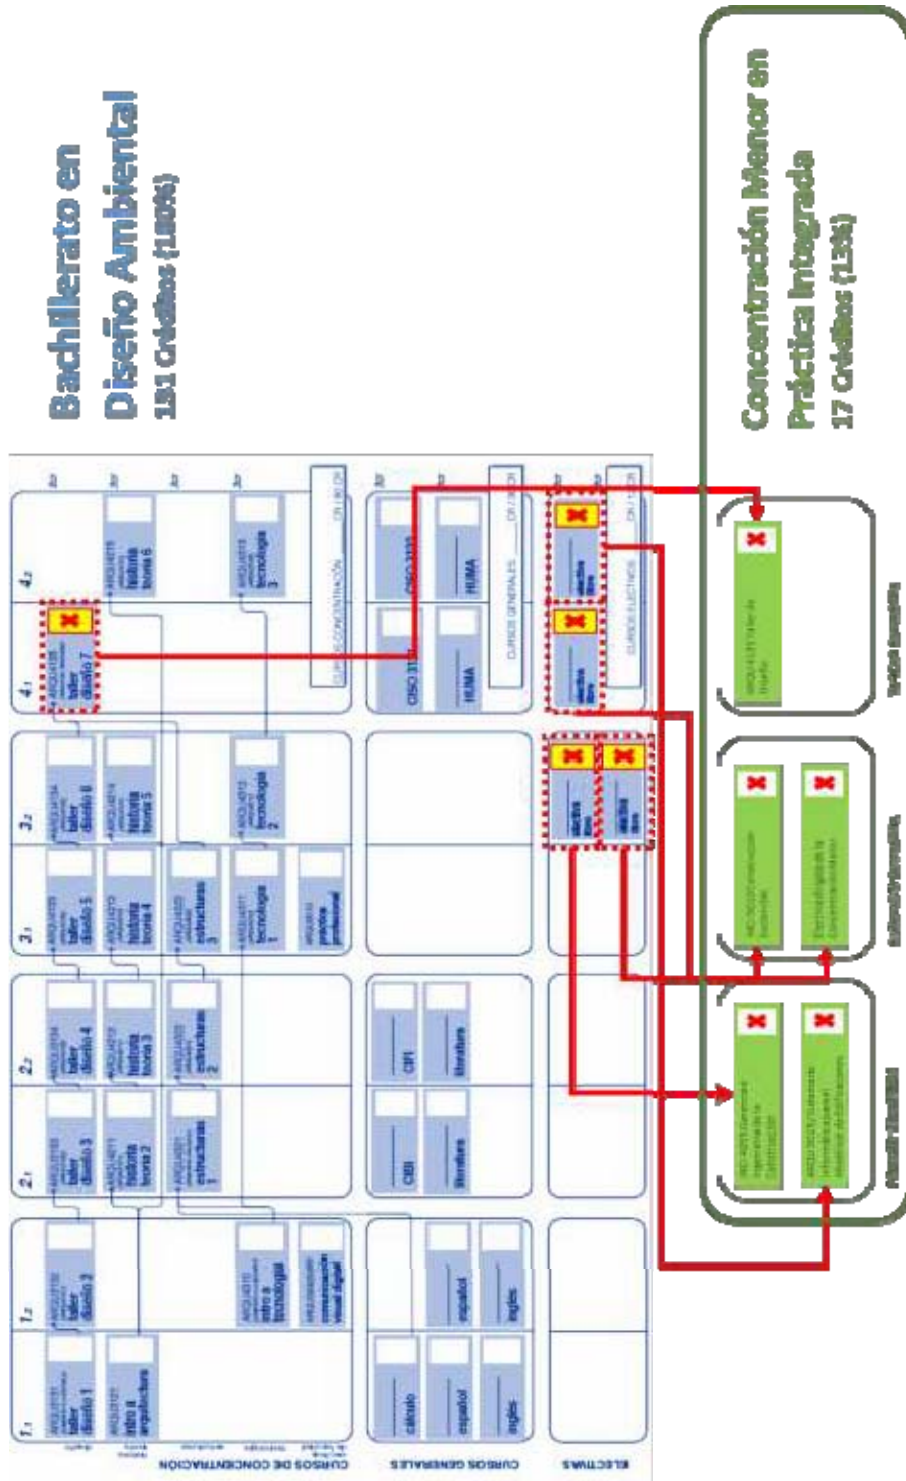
Bachillerato en Diseño Ambiental
151 Créditos (180%)

Concentración Menor en Práctica Integrada
17 Créditos (12%)

$1_1$
$1_2$
$2_1$
$2_2$
$3_1$
$3_2$
$4_1$
$4_2$

CURSOS DE CONCENTRACIÓN
CURSOS GENERALES
ELECTIVAS

taller diseño 1
intro a arquitectura
taller diseño 2
intro a tecnología
comunicación visual digital
taller diseño 3
historia teoría 2
estructuras 1
taller diseño 4
historia teoría 3
estructuras 2
taller diseño 5
historia teoría 4
estructuras 3
tecnología 1
práctica profesional
taller diseño 6
historia teoría 5
tecnología 2
taller diseño 7
historia teoría 6
tecnología 3

cálculo
español
inglés
español
inglés
CIBI
literatura
CIFI
literatura
CISO 3121
CISO 3122
HUMA
HUMA

electiva libre
electiva libre
electiva libre
electiva libre

CURSOS CONCENTRACIÓN
CURSOS GENERALES
CURSOS ELECTIVOS

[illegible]